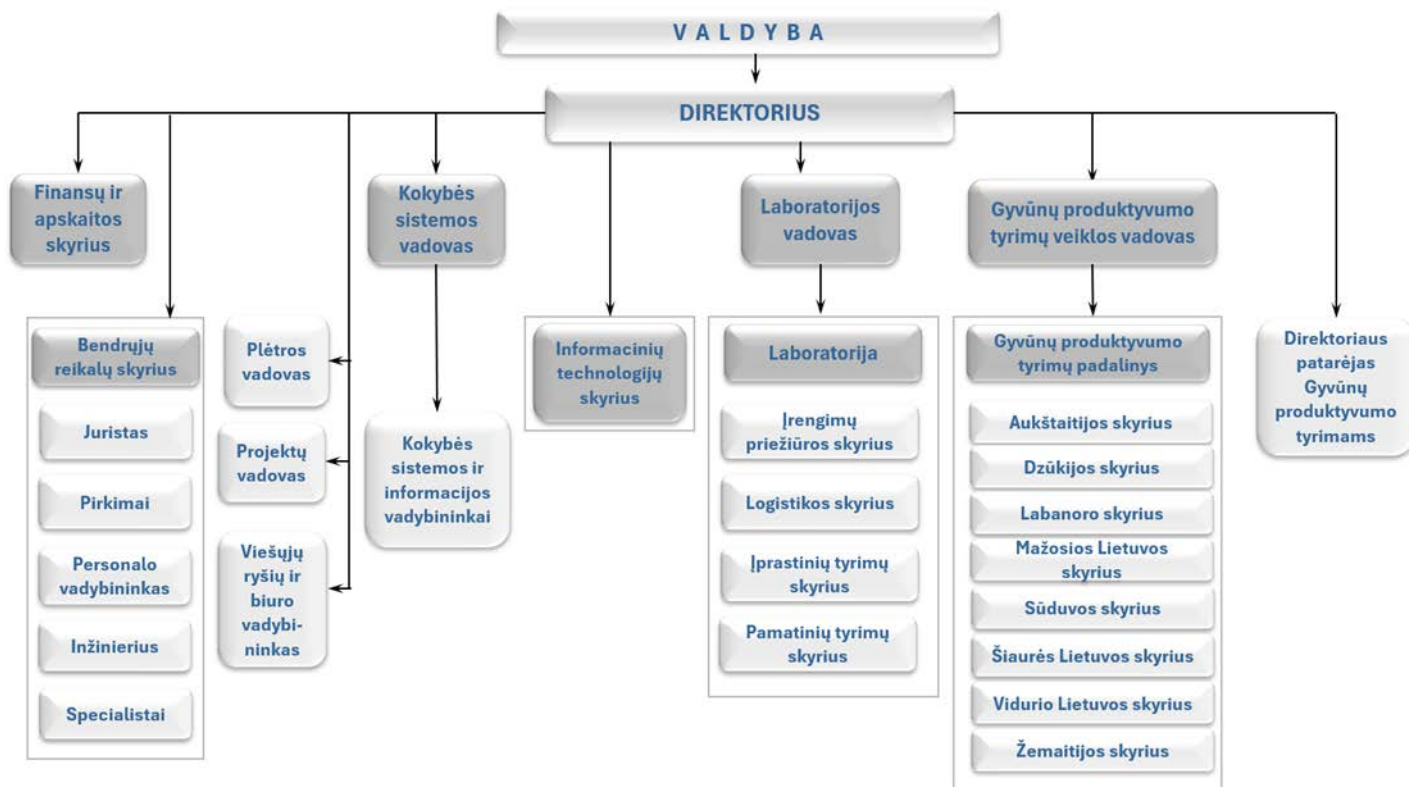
V A L D Y B A

DIREKTORIUS

Finansų ir apskaitos skyrius

Bendrųjų reikalų skyrius

Juristas

Pirkimai

Personalo vadybininkas

Inžinierius

Specialistai

Plėtros vadovas

Projektų vadovas

Viešųjų ryšių ir biuro vadybininkas

Kokybės sistemos vadovas

Kokybės sistemos ir informacijos vadybininkai

Informacinių technologijų skyrius

Laboratorijos vadovas

Laboratorija

Įrengimų priežiūros skyrius

Logistikos skyrius

Įprastinių tyrimų skyrius

Pamatinių tyrimų skyrius

Gyvūnų produktyvumo tyrimų veiklos vadovas

Gyvūnų produktyvumo tyrimų padalinys

Aukštaitijos skyrius

Dzūkijos skyrius

Labanoro skyrius

Mažosios Lietuvos skyrius

Sūduvos skyrius

Šiaurės Lietuvos skyrius

Vidurio Lietuvos skyrius

Žemaitijos skyrius

Direktoriaus patarėjas Gyvūnų produktyvumo tyrimams